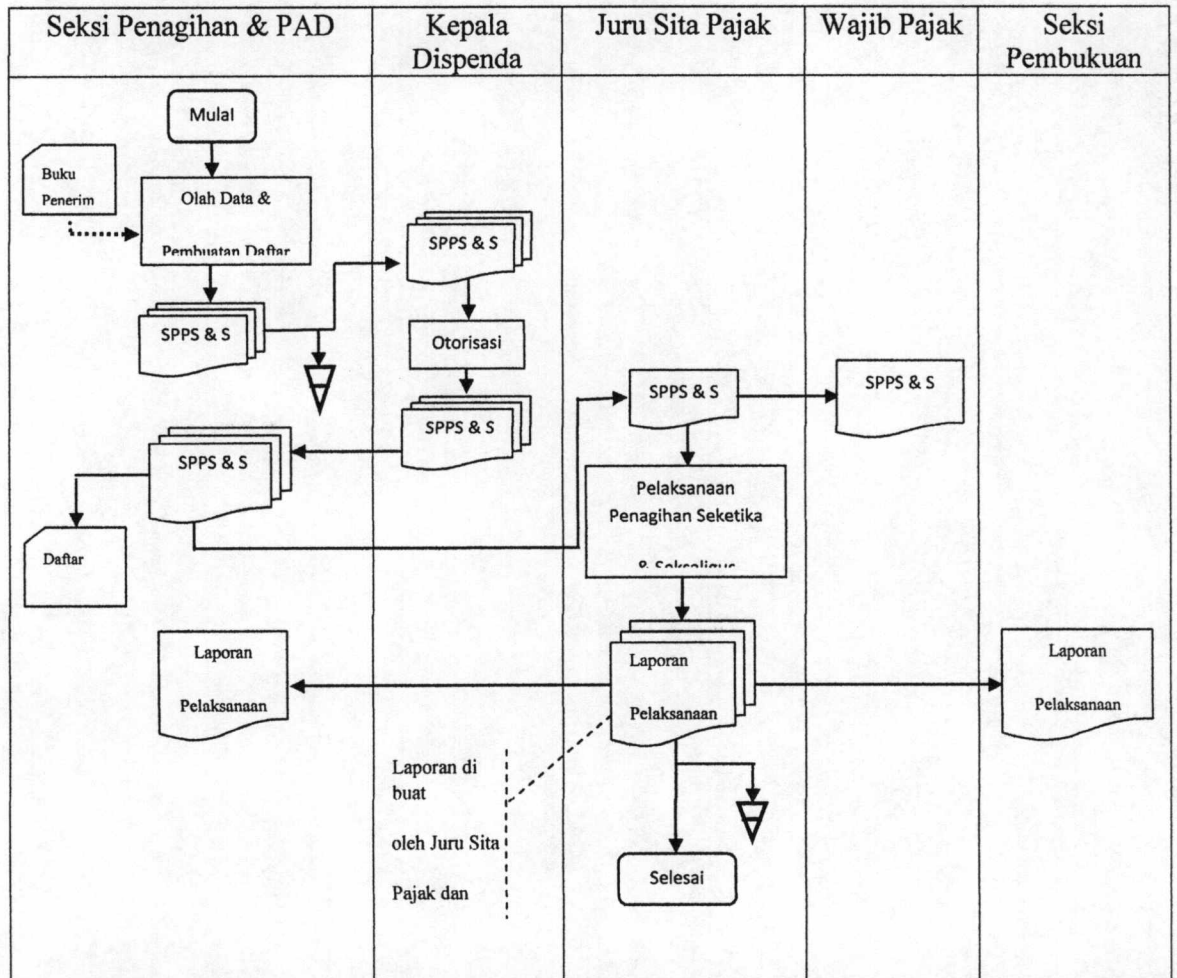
Seksi Penagihan & PAD

Kepala Dispenda

Juru Sita Pajak

Wajib Pajak

Seksi Pembukuan

Mulai

Buku Penerim

Olah Data & Pembuatan Daftar

SPPS & S

SPPS & S

Otorisasi

SPPS & S

SPPS & S

SPPS & S

SPPS & S

Daftar

Pelaksanaan Penagihan Seketika & Sekaligus

Laporan Pelaksanaan

Laporan Pelaksanaan

Laporan Pelaksanaan

Laporan di buat oleh Juru Sita Pajak dan

Selesai